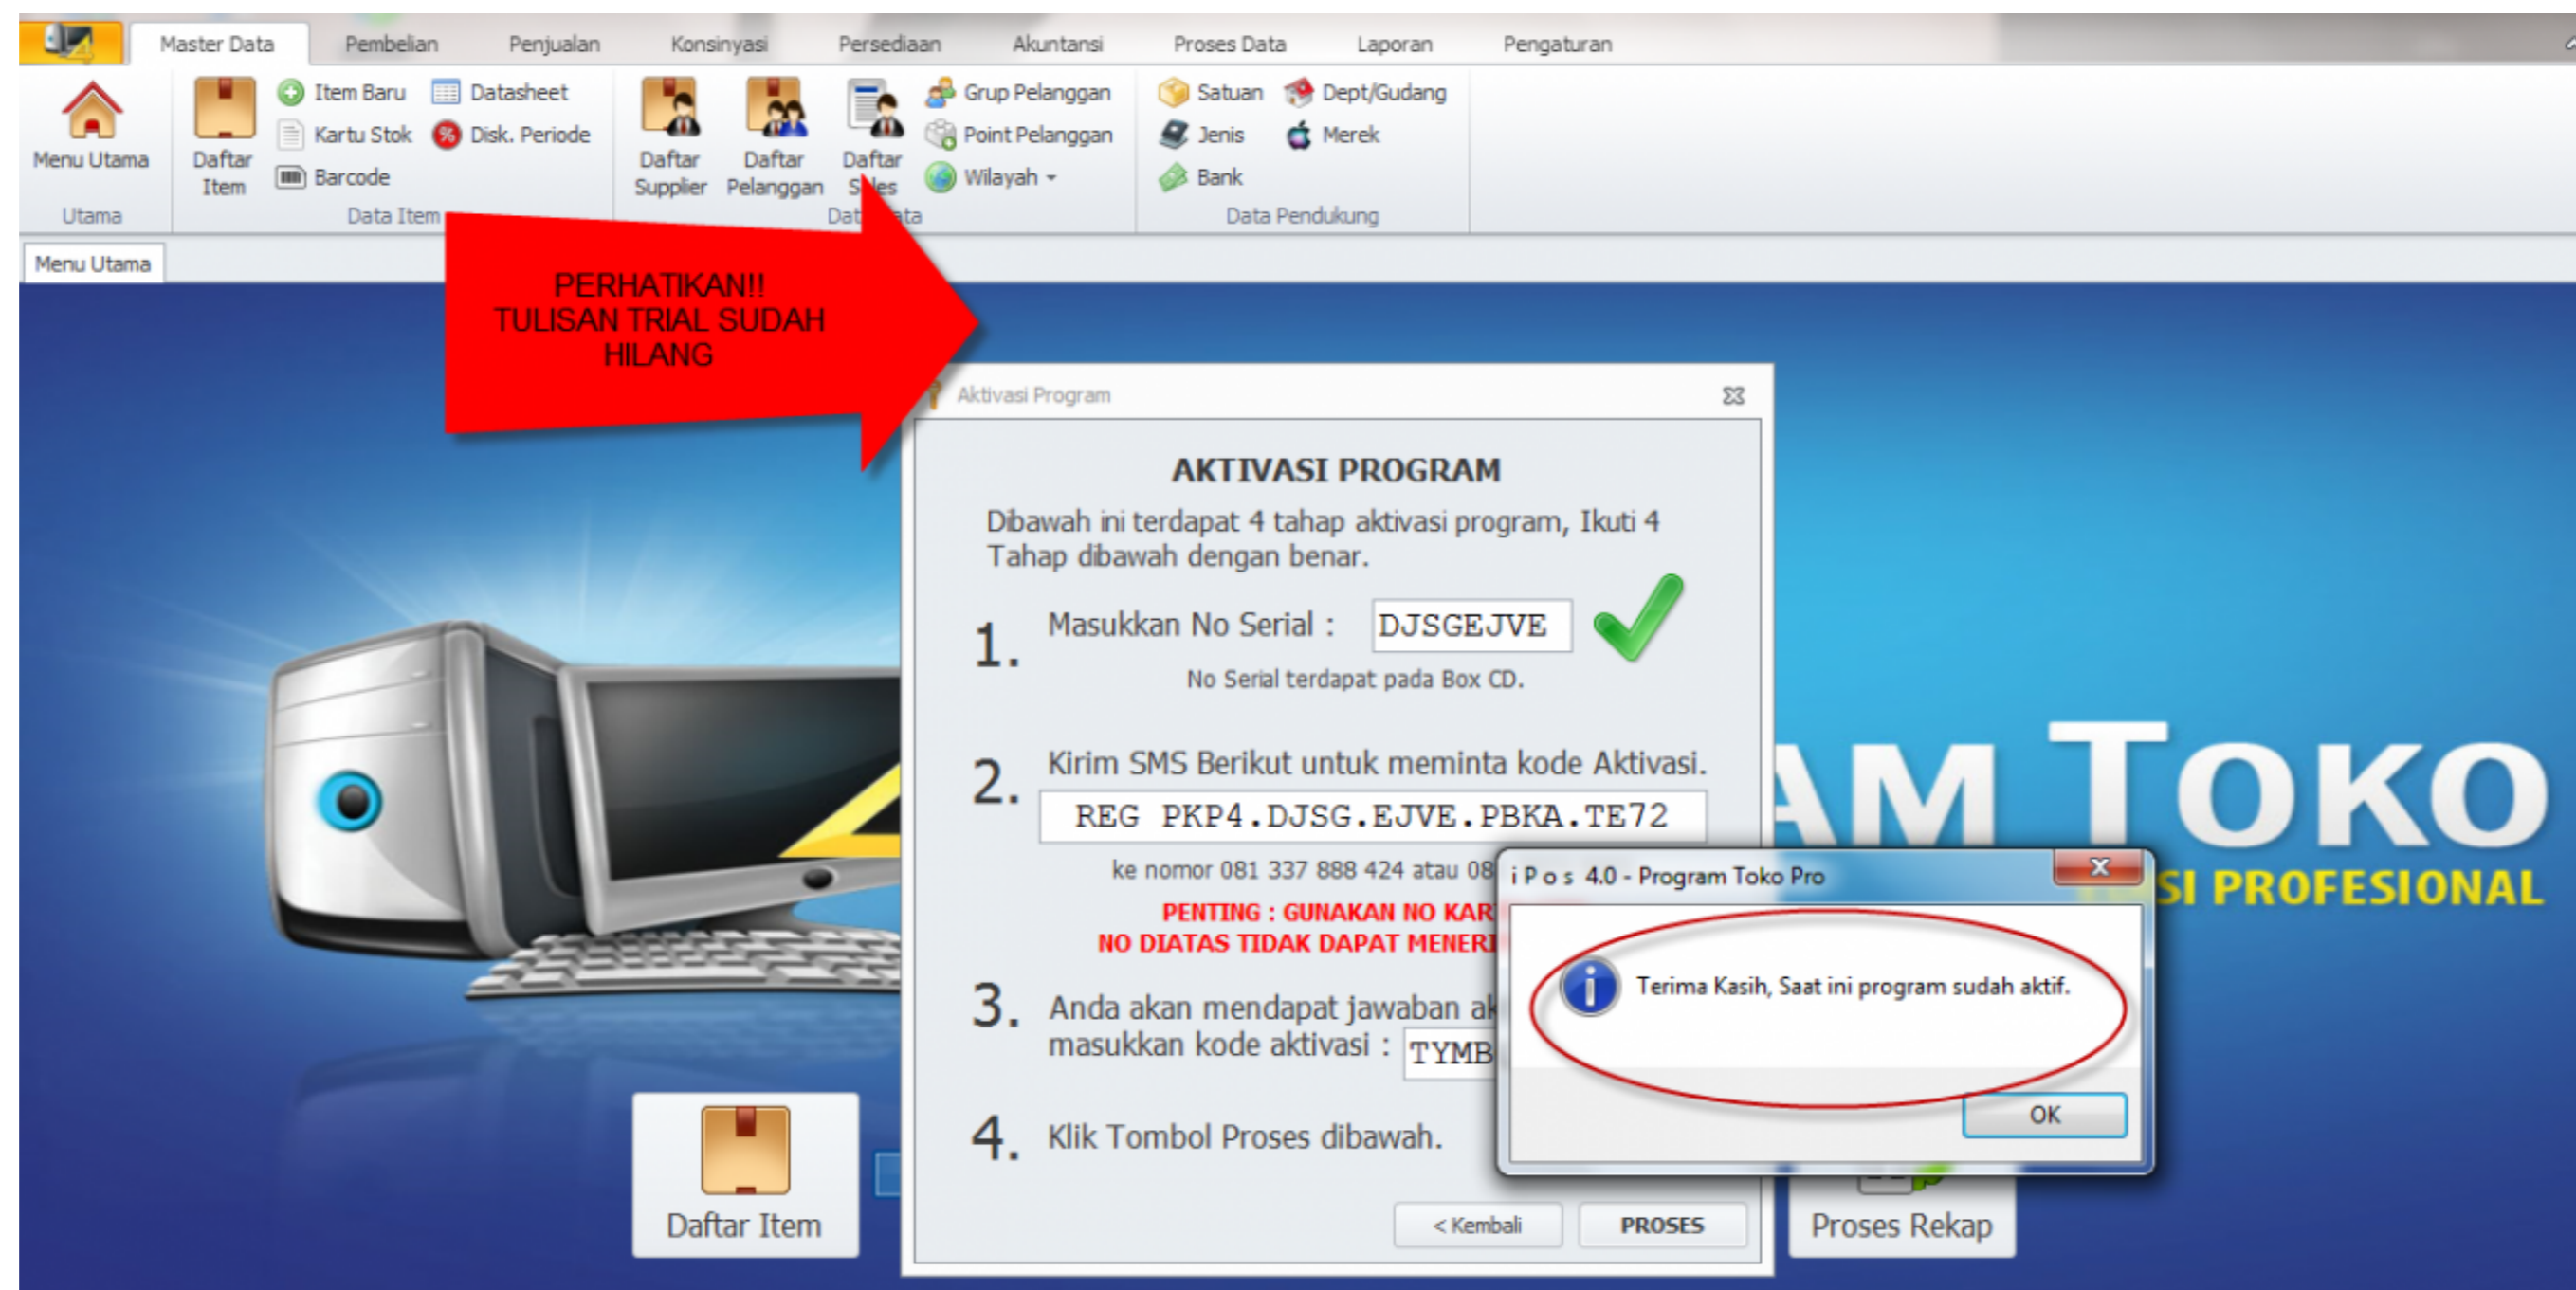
Master Data Pembelian Penjualan Konsinyasi Persediaan Akuntansi Proses Data Laporan Pengaturan

Menu Utama
Utama

Daftar Item
Item Baru
Kartu Stok
Barcode
Datasheet
Disk. Periode
Data Item

Daftar Supplier
Daftar Pelanggan
Daftar S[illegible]les
Grup Pelanggan
Point Pelanggan
Wilayah
Dat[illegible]ata

Satuan
Jenis
Bank
Dept/Gudang
Merek
Data Pendukung

Menu Utama

PERHATIKAN!!
TULISAN TRIAL SUDAH HILANG

Aktivasi Program

AKTIVASI PROGRAM

Dibawah ini terdapat 4 tahap aktivasi program, Ikuti 4 Tahap dibawah dengan benar.

1. Masukkan No Serial : DJSGEJVE
No Serial terdapat pada Box CD.

2. Kirim SMS Berikut untuk meminta kode Aktivasi.
REG PKP4.DJSG.EJVE.PBKA.TE72
ke nomor 081 337 888 424 atau 08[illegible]
PENTING : GUNAKAN NO KAR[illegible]
NO DIATAS TIDAK DAPAT MENER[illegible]

3. Anda akan mendapat jawaban a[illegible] masukkan kode aktivasi : TYMB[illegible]

4. Klik Tombol Proses dibawah.

< Kembali PROSES

i P o s 4.0 - Program Toko Pro
Terima Kasih, Saat ini program sudah aktif.
OK

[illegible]AM TOKO
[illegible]SI PROFESIONAL

Daftar Item
Proses Rekap